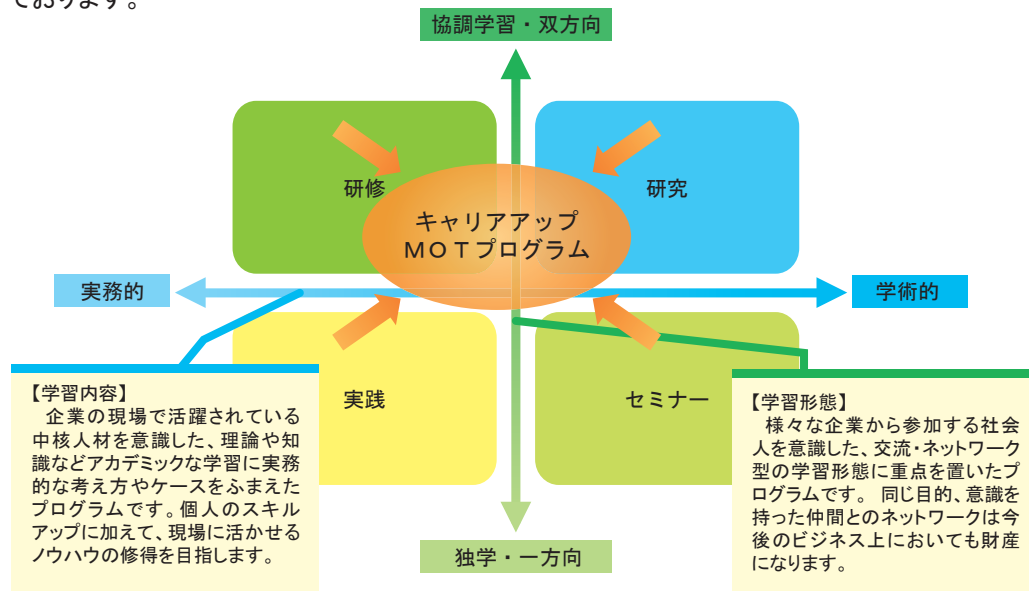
ております。

協調学習・双方向

研修

研究

キャリアアップ
MOTプログラム

実務的

学術的

実践

セミナー

【学習内容】
企業の現場で活躍されている中核人材を意識した、理論や知識などアカデミックな学習に実務的な考え方やケースをふまえたプログラムです。個人のスキルアップに加えて、現場に活かせるノウハウの修得を目指します。

【学習形態】
様々な企業から参加する社会人を意識した、交流・ネットワーク型の学習形態に重点を置いたプログラムです。同じ目的、意識を持った仲間とのネットワークは今後のビジネス上においても財産になります。

独学・一方向